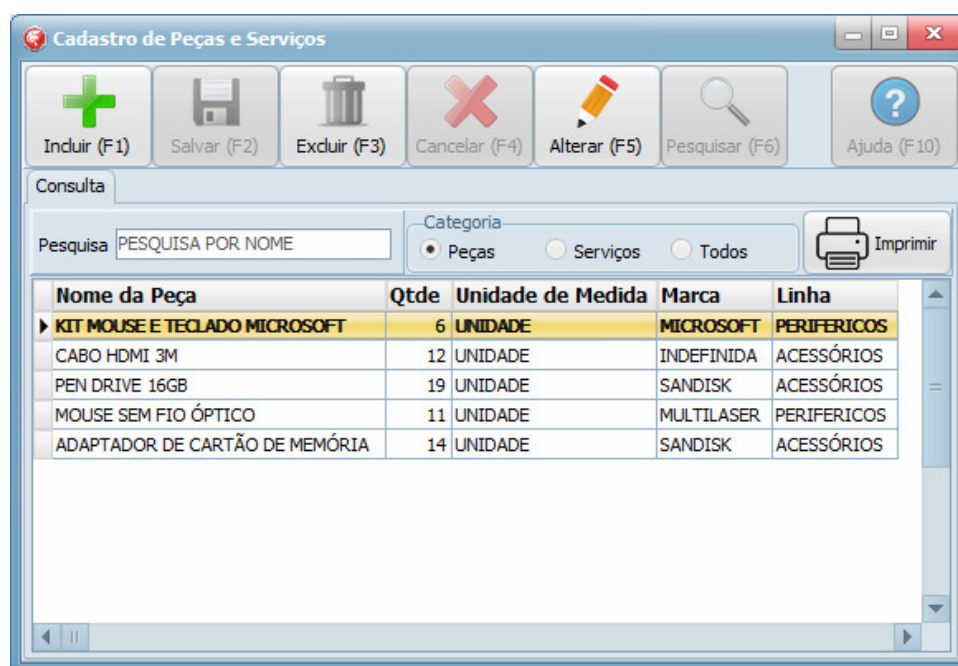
Cadastro de Peças e Serviços

Incluir (F1) Salvar (F2) Excluir (F3) Cancelar (F4) Alterar (F5) Pesquisar (F6) Ajuda (F10)

Consulta

Pesquisa PESQUISA POR NOME

Categoria
Peças Serviços Todos

Imprimir

| Nome da Peça | Qtde | Unidade de Medida | Marca | Linha |
|---|---|---|---|---|
| KIT MOUSE E TECLADO MICROSOFT | 6 | UNIDADE | MICROSOFT | PERIFERICOS |
| CABO HDMI 3M | 12 | UNIDADE | INDEFINIDA | ACESSÓRIOS |
| PEN DRIVE 16GB | 19 | UNIDADE | SANDISK | ACESSÓRIOS |
| MOUSE SEM FIO ÓPTICO | 11 | UNIDADE | MULTILASER | PERIFERICOS |
| ADAPTADOR DE CARTÃO DE MEMÓRIA | 14 | UNIDADE | SANDISK | ACESSÓRIOS |